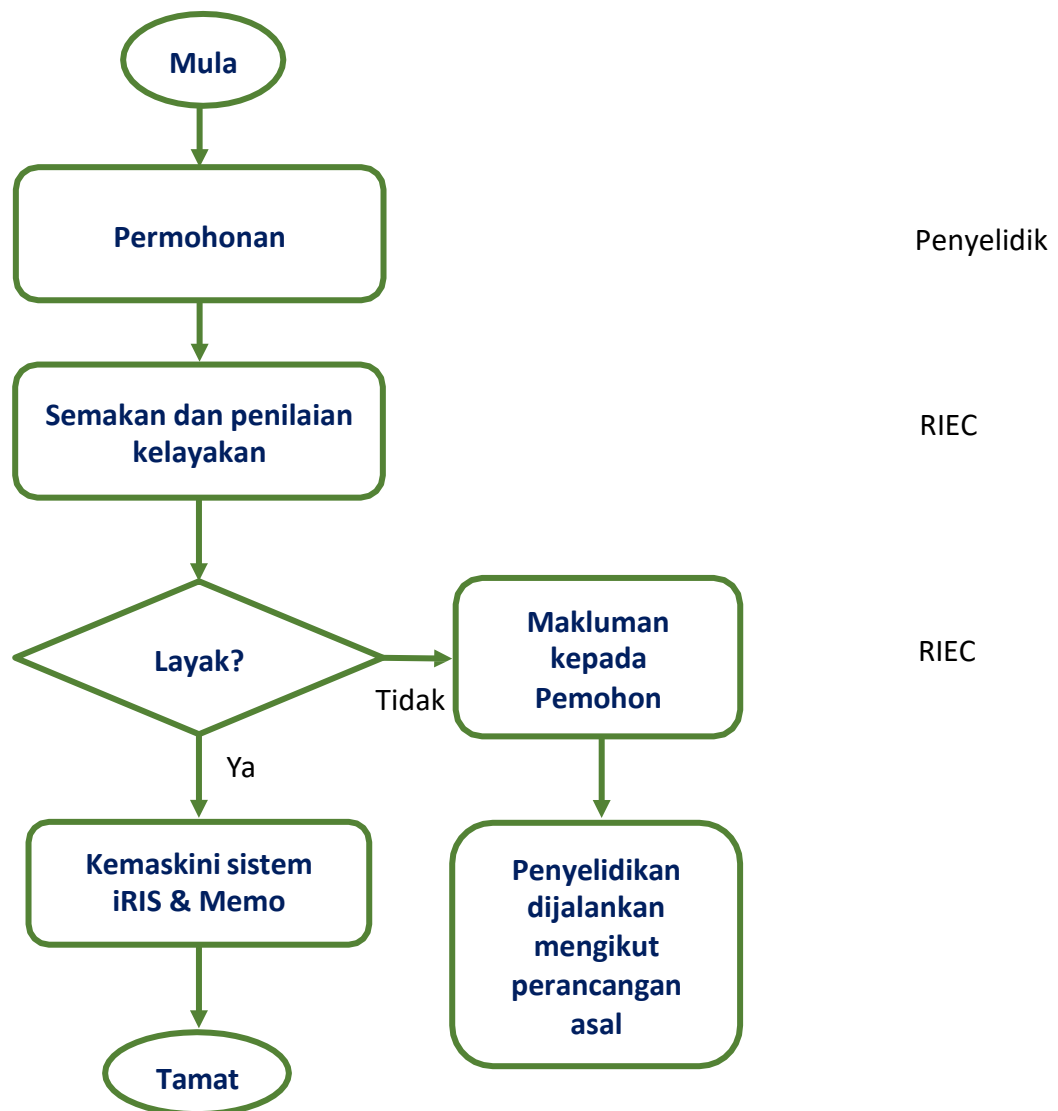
Mula

Permohonan

Penyelidik

Semakan dan penilaian kelayakan

RIEC

Layak?

Tidak

Makluman kepada Pemohon

RIEC

Ya

Kemaskini sistem iRIS & Memo

Penyelidikan dijalankan mengikut perancangan asal

Tamat